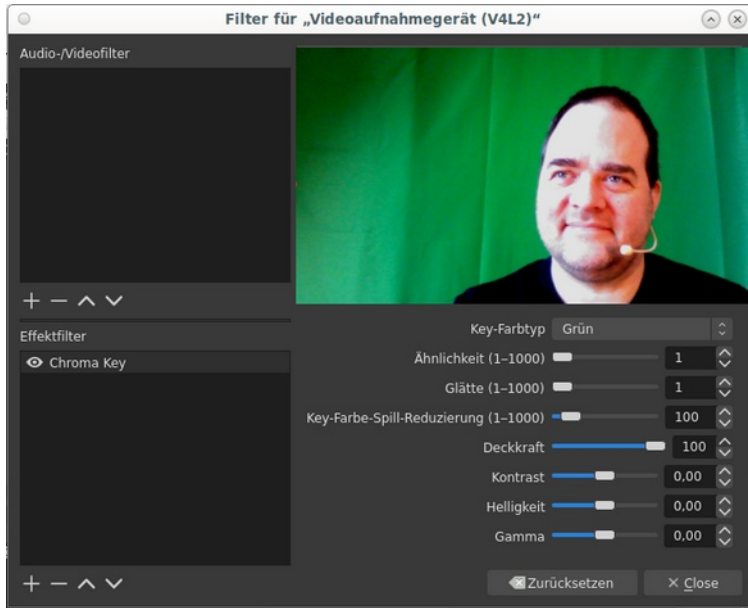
Filter für „Videoaufnahmegerät (V4L2)“

Audio-/Videofilter

+ — ∧ ∨

Effektfilter

Chroma Key

+ — ∧ ∨

Key-Farbtyp Grün

Ähnlichkeit (1–1000) 1

Glätte (1–1000) 1

Key-Farbe-Spill-Reduzierung (1–1000) 100

Deckkraft 100

Kontrast 0,00

Helligkeit 0,00

Gamma 0,00

Zurücksetzen

× Close